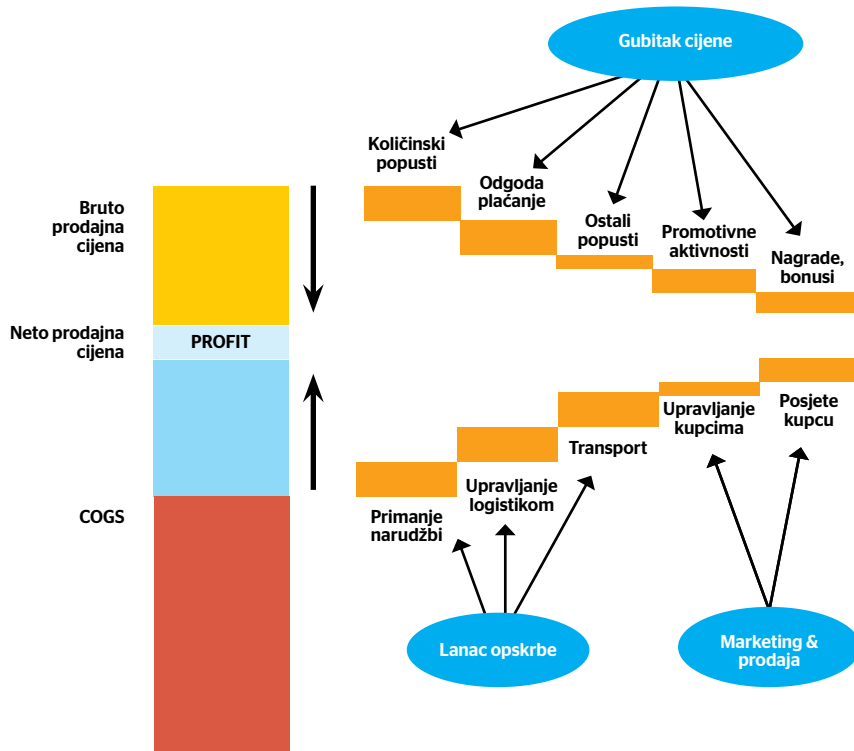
Gubitak cijene

Količinski popusti

Odgoda plaćanje

Ostali popusti

Promotivne aktivnosti

Nagrade, bonusi

Bruto prodajna cijena

Neto prodajna cijena

PROFIT

COGS

Upravljanje kupcima

Posjete kupcu

Transport

Upravljanje logistikom

Primanje narudžbi

Lanac opskrbe

Marketing & prodaja